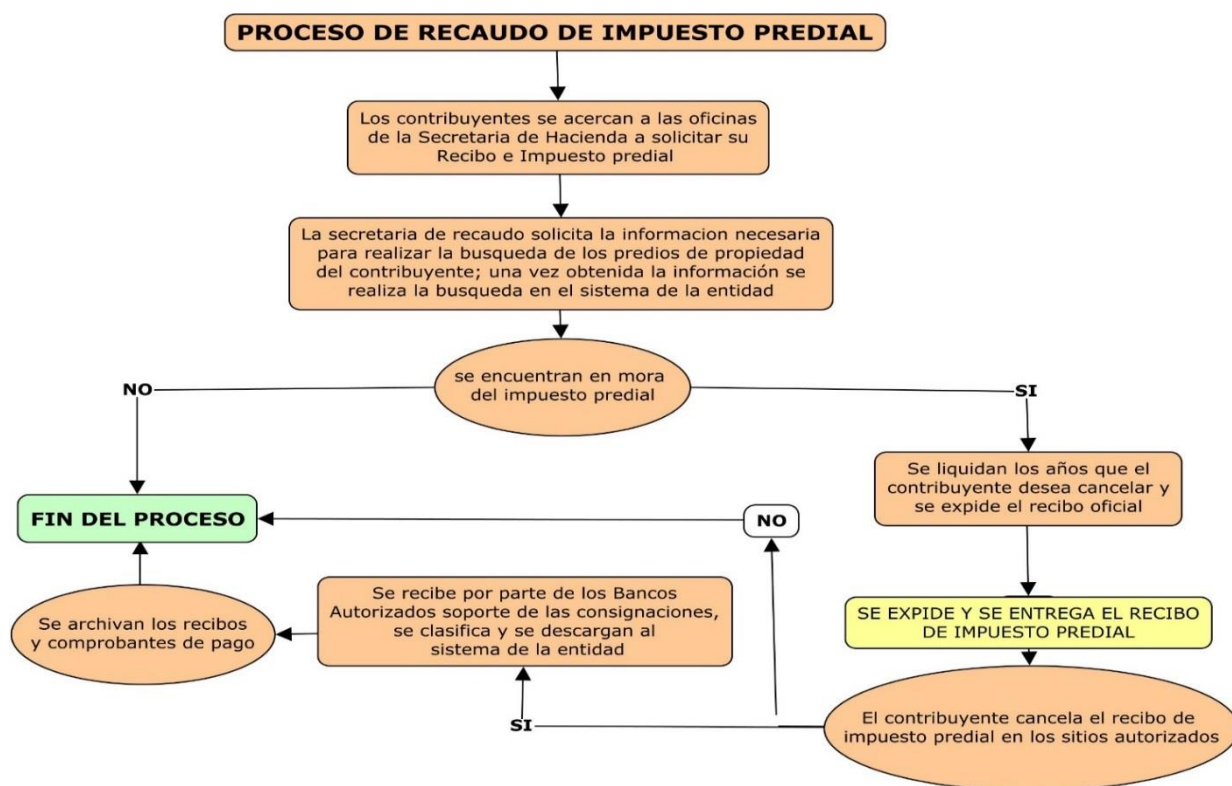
PROCESO DE RECAUDO DE IMPUESTO PREDIAL

Los contribuyentes se acercan a las oficinas de la Secretaria de Hacienda a solicitar su Recibo e Impuesto predial

La secretaria de recaudo solicita la informacion necesaria para realizar la busqueda de los predios de propiedad del contribuyente; una vez obtenida la información se realiza la busqueda en el sistema de la entidad

se encuentran en mora del impuesto predial

NO

SI

Se liquidan los años que el contribuyente desea cancelar y se expide el recibo oficial

FIN DEL PROCESO

NO

SE EXPIDE Y SE ENTREGA EL RECIBO DE IMPUESTO PREDIAL

El contribuyente cancela el recibo de impuesto predial en los sitios autorizados

SI

Se recibe por parte de los Bancos Autorizados soporte de las consignaciones, se clasifica y se descargan al sistema de la entidad

Se archivan los recibos y comprobantes de pago